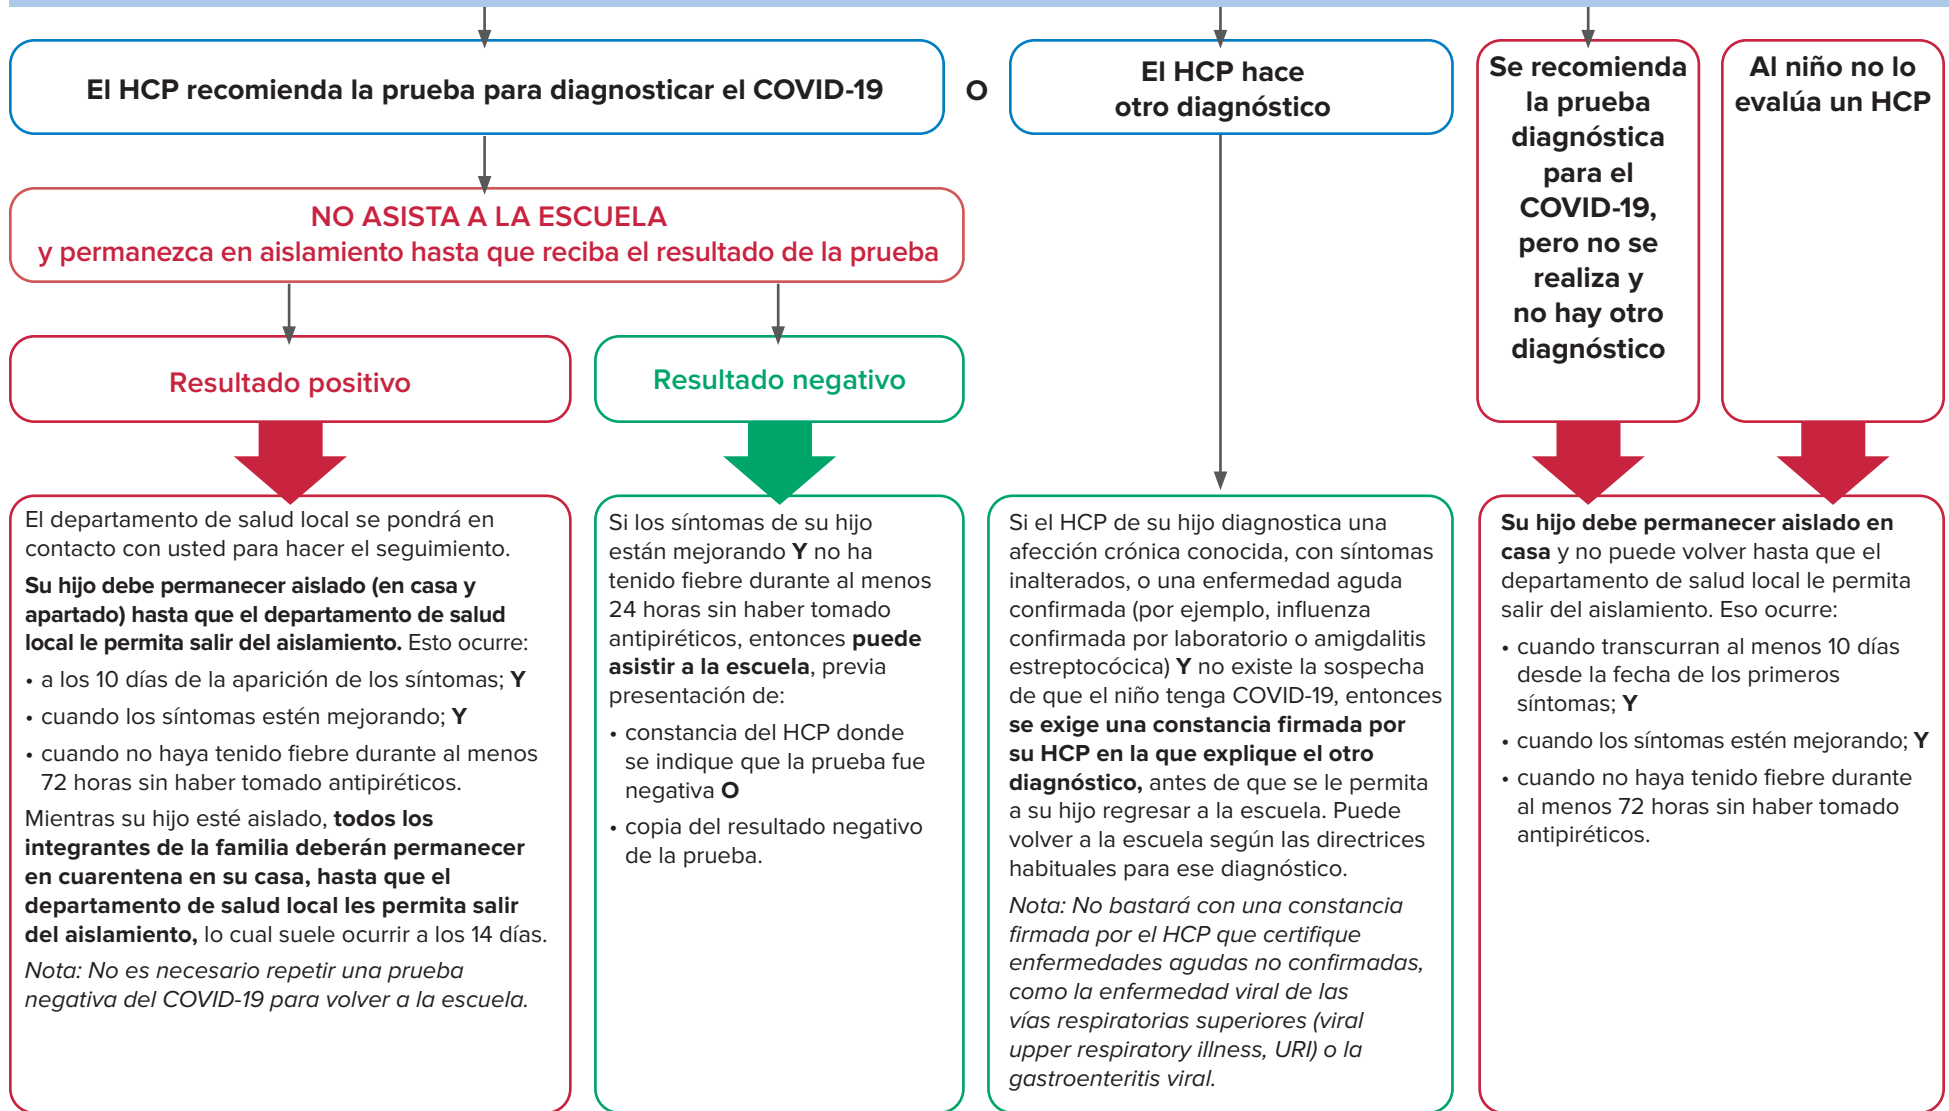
El HCP recomienda la prueba para diagnosticar el COVID-19

O

El HCP hace otro diagnóstico

Se recomienda la prueba diagnóstica para el COVID-19, pero no se realiza y no hay otro diagnóstico

Al niño no lo evalúa un HCP

NO ASISTA A LA ESCUELA
y permanezca en aislamiento hasta que reciba el resultado de la prueba

Resultado positivo

Resultado negativo

El departamento de salud local se pondrá en contacto con usted para hacer el seguimiento.

**Su hijo debe permanecer aislado (en casa y apartado) hasta que el departamento de salud local le permita salir del aislamiento.** Esto ocurre:

• a los 10 días de la aparición de los síntomas; **Y**

• cuando los síntomas estén mejorando; **Y**

• cuando no haya tenido fiebre durante al menos 72 horas sin haber tomado antipiréticos.

Mientras su hijo esté aislado, **todos los integrantes de la familia deberán permanecer en cuarentena en su casa, hasta que el departamento de salud local les permita salir del aislamiento,** lo cual suele ocurrir a los 14 días.

*Nota: No es necesario repetir una prueba negativa del COVID-19 para volver a la escuela.*

Si los síntomas de su hijo están mejorando **Y** no ha tenido fiebre durante al menos 24 horas sin haber tomado antipiréticos, entonces **puede asistir a la escuela**, previa presentación de:

• constancia del HCP donde se indique que la prueba fue negativa **O**

• copia del resultado negativo de la prueba.

Si el HCP de su hijo diagnostica una afección crónica conocida, con síntomas inalterados, o una enfermedad aguda confirmada (por ejemplo, influenza confirmada por laboratorio o amigdalitis estreptocócica) **Y** no existe la sospecha de que el niño tenga COVID-19, entonces **se exige una constancia firmada por su HCP en la que explique el otro diagnóstico,** antes de que se le permita a su hijo regresar a la escuela. Puede volver a la escuela según las directrices habituales para ese diagnóstico.

*Nota: No bastará con una constancia firmada por el HCP que certifique enfermedades agudas no confirmadas, como la enfermedad viral de las vías respiratorias superiores (viral upper respiratory illness, URI) o la gastroenteritis viral.*

**Su hijo debe permanecer aislado en casa** y no puede volver hasta que el departamento de salud local le permita salir del aislamiento. Eso ocurre:

• cuando transcurran al menos 10 días desde la fecha de los primeros síntomas; **Y**

• cuando los síntomas estén mejorando; **Y**

• cuando no haya tenido fiebre durante al menos 72 horas sin haber tomado antipiréticos.